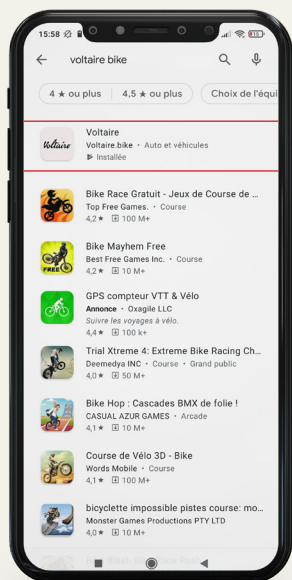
15:58

voltaire bike

4 ★ ou plus | 4,5 ★ ou plus | Choix de l'équi

Voltaire
Voltaire
Voltaire.bike • Auto et véhicules
Installée

Bike Race Gratuit - Jeux de Course de ...
Top Free Games. • Course
4,2 ★ 100 M+

FREE
Bike Mayhem Free
Best Free Games Inc. • Course
4,2 ★ 10 M+

GPS compteur VTT & Vélo
Annonce • Oxagile LLC
Suivre les voyages à vélo.
4,4 ★ 100 k+

Trial Xtreme 4: Extreme Bike Racing Ch...
Deemedya INC • Course • Grand public
4,0 ★ 50 M+

Bike Hop : Cascades BMX de folie !
CASUAL AZUR GAMES • Arcade
4,1 ★ 10 M+

Course de Vélo 3D - Bike
Words Mobile • Course
4,1 ★ 100 M+

bicyclette impossible pistes course: mo...
Monster Games Productions PTY LTD
4,0 ★ 10 M+

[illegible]